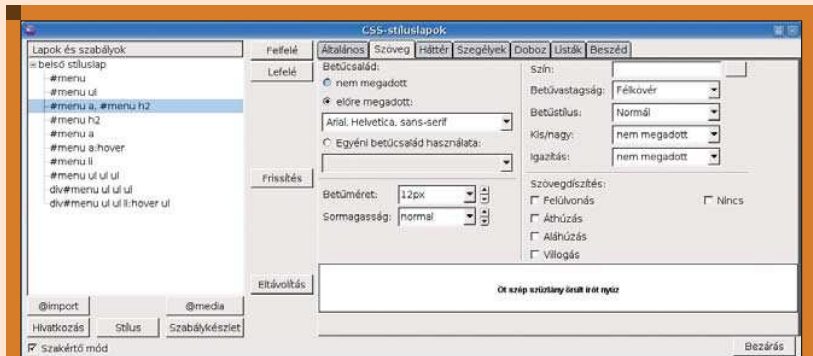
CSS-stíluslapok

Lapok és szabályok
belső stíluslap
#menu
#menu ul
#menu a, #menu h2
#menu h2
#menu a
#menu a:hover
#menu li
#menu ul ul ul
div#menu ul ul ul
div#menu ul ul li:hover ul

@import
@media
Hivatkozás
Stílus
Szabálykészlet
Szakértő mód

Felfelé
Lefelé
Frissítés
Eltávolítás

Általános
Szöveg
Háttér
Szegélyek
Doboz
Listák
Beszéd

Betűcsalád:
nem megadott
előre megadott:
Arial, Helvetica, sans-serif
Egyéni betűcsalád használata:

Betűméret: 12px
Sormagasság: normal

Szín:
Betűvastagság: Félkövér
Betűstílus: Normál
Kis/nagy: nem megadott
Igazítás: nem megadott

Szövegdíszítés:
Felülvonás
Áthúzás
Aláhúzás
Villogás
Nincs

Öt szép szűztány őrült írót nyúz

Bezárás